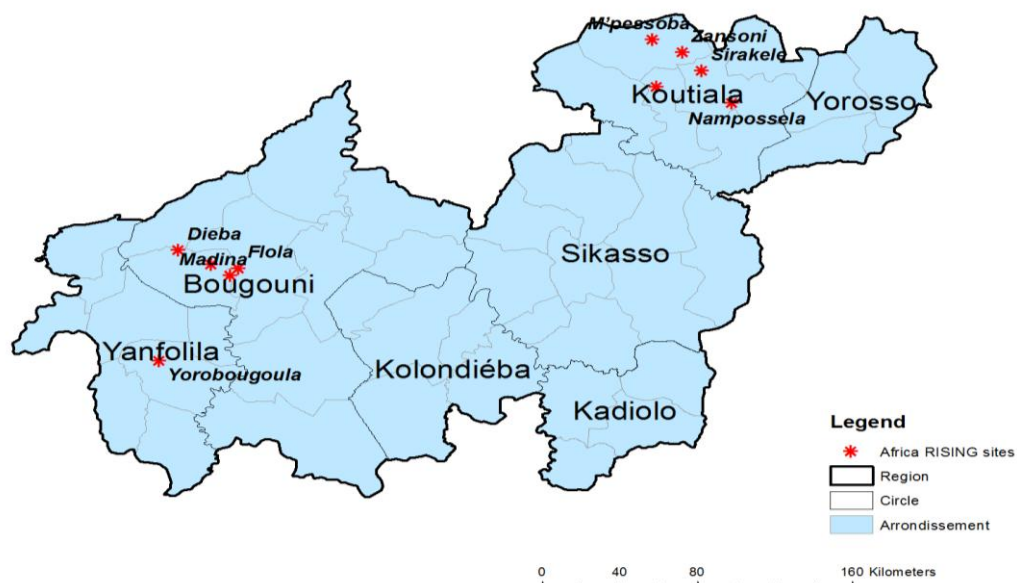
M'pessoba
Zansoni
Sirakele
Koutiala
Yorosso
Nampossela
Dieba
Madina
Flola
Bougouni
Sikasso
Yanfolila
Yorobougoula
Kolondiéba
Kadiolo

Legend
Africa RISING sites
Region
Circle
Arrondissement

0 40 80 160 Kilometers